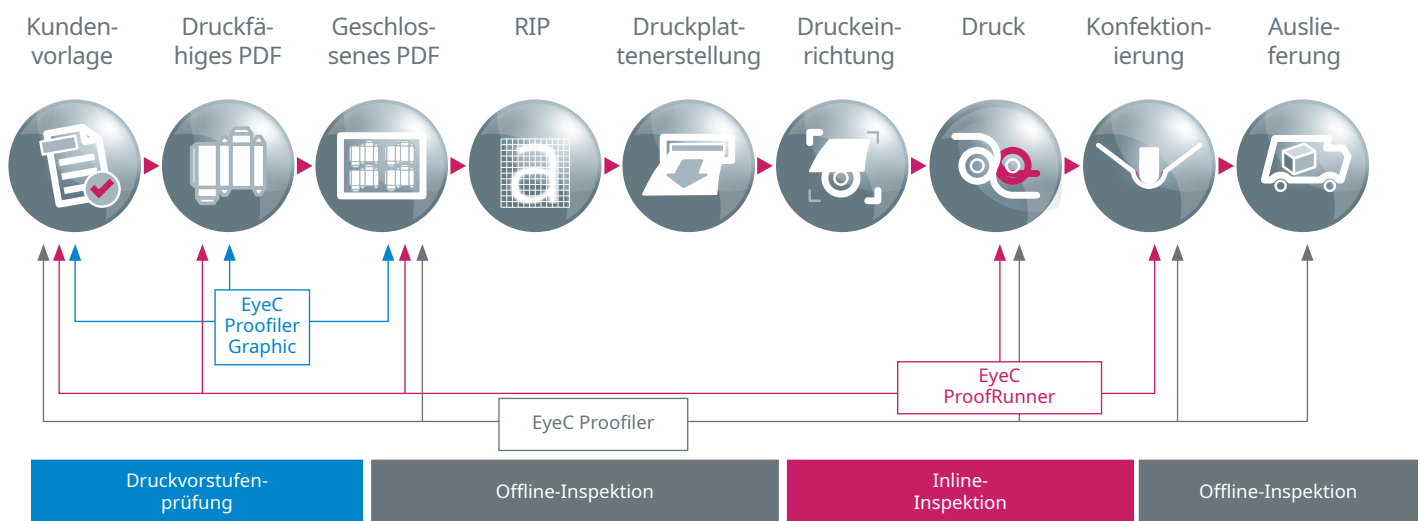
Kundenvorlage

Druckfähiges PDF

Geschlossenes PDF

RIP

Druckplattenerstellung

Druckeinrichtung

Druck

Konfektionierung

Auslieferung

EyeC Proofiler Graphic

EyeC ProofRunner

EyeC Proofiler

Druckvorstufenprüfung

Offline-Inspektion

Inline-Inspektion

Offline-Inspektion